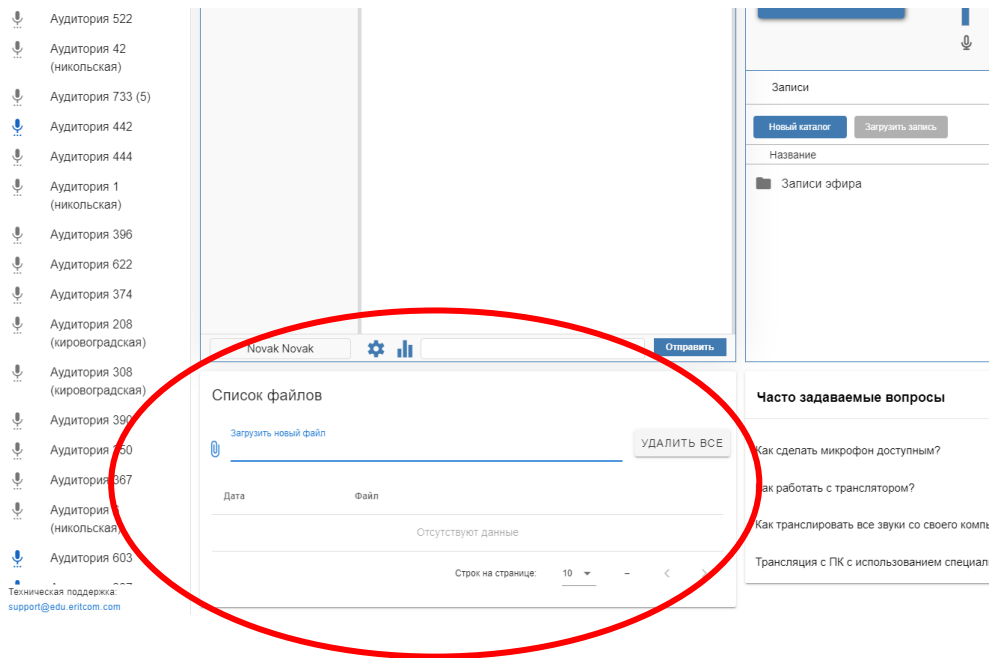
Аудитория 522
Аудитория 42 (никольская)
Аудитория 733 (5)
Аудитория 442
Аудитория 444
Аудитория 1 (никольская)
Аудитория 396
Аудитория 622
Аудитория 374
Аудитория 208 (кировоградская)
Аудитория 308 (кировоградская)
Аудитория 39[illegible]
Аудитория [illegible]50
Аудитория 367
Аудитория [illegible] (никольская)
Аудитория 603
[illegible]
Техническая поддержка:
support@edu.eritcom.com

Novak Novak
Отправить

Список файлов
Загрузить новый файл
УДАЛИТЬ ВСЕ

| Дата | Файл |
|---|---|
| Отсутствуют данные | |

Строк на странице: 10 –

Записи
Новый каталог
Загрузить запись
Название
Записи эфира

Часто задаваемые вопросы
Как сделать микрофон доступным?
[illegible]ак работать с транслятором?
Как транслировать все звуки со своего компь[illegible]
Трансляция с ПК с использованием специал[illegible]